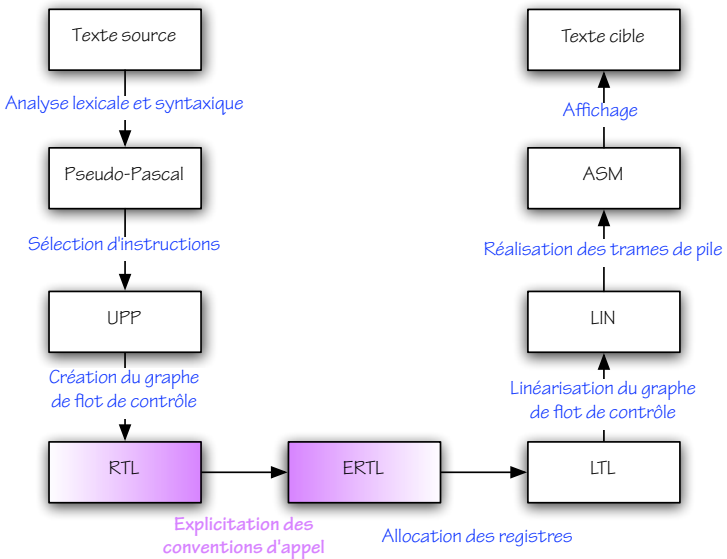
Texte source

Analyse lexicale et syntaxique

Pseudo-Pascal

Sélection d'instructions

UPP

Création du graphe de flot de contrôle

RTL

ERTL

Explicitation des conventions d'appel

Allocation des registres

LTL

Linéarisation du graphe de flot de contrôle

LIN

Réalisation des trames de pile

ASM

Affichage

Texte cible